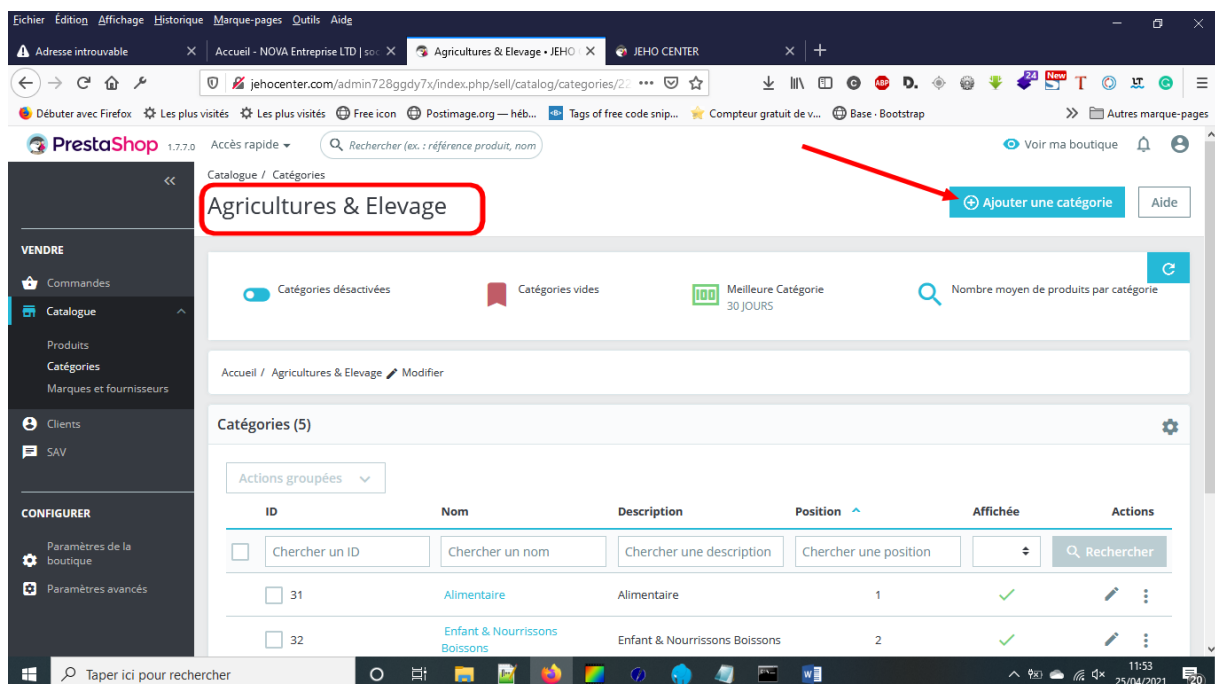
Fichier Édition Affichage Historique Marque-pages Outils Aide

Adresse introuvable | Accueil - NOVA Entreprise LTD | so | Agricultures & Elevage • JEHO | JEHO CENTER

jehocenter.com/admin728ggdy7x/index.php/sell/catalog/categories/2

Débuter avec Firefox | Les plus visités | Les plus visités | Free icon | Postimage.org — héb... | Tags of free code snip... | Compteur gratuit de v... | Base · Bootstrap | Autres marque-pages

PrestaShop 1.7.7.0 Accès rapide | Rechercher (ex. : référence produit, nom | Voir ma boutique

Catalogue / Catégories
Agricultures & Elevage

Ajouter une catégorie | Aide

VENDRE
Commandes
Catalogue
Produits
Catégories
Marques et fournisseurs
Clients
SAV

CONFIGURER
Paramètres de la boutique
Paramètres avancés

Catégories désactivées | Catégories vides | Meilleure Catégorie 30 JOURS | Nombre moyen de produits par catégorie

Accueil / Agricultures & Elevage Modifier

Catégories (5)

Actions groupées

| | ID | Nom | Description | Position | Affichée | Actions |
|---|---|---|---|---|---|---|
| | Chercher un ID | Chercher un nom | Chercher une description | Chercher une position | | Rechercher |
| | 31 | Alimentaire | Alimentaire | 1 | ✓ | |
| | 32 | Enfant & Nourrissons Boissons | Enfant & Nourrissons Boissons | 2 | ✓ | |

Taper ici pour rechercher
11:53
25/04/2021
20